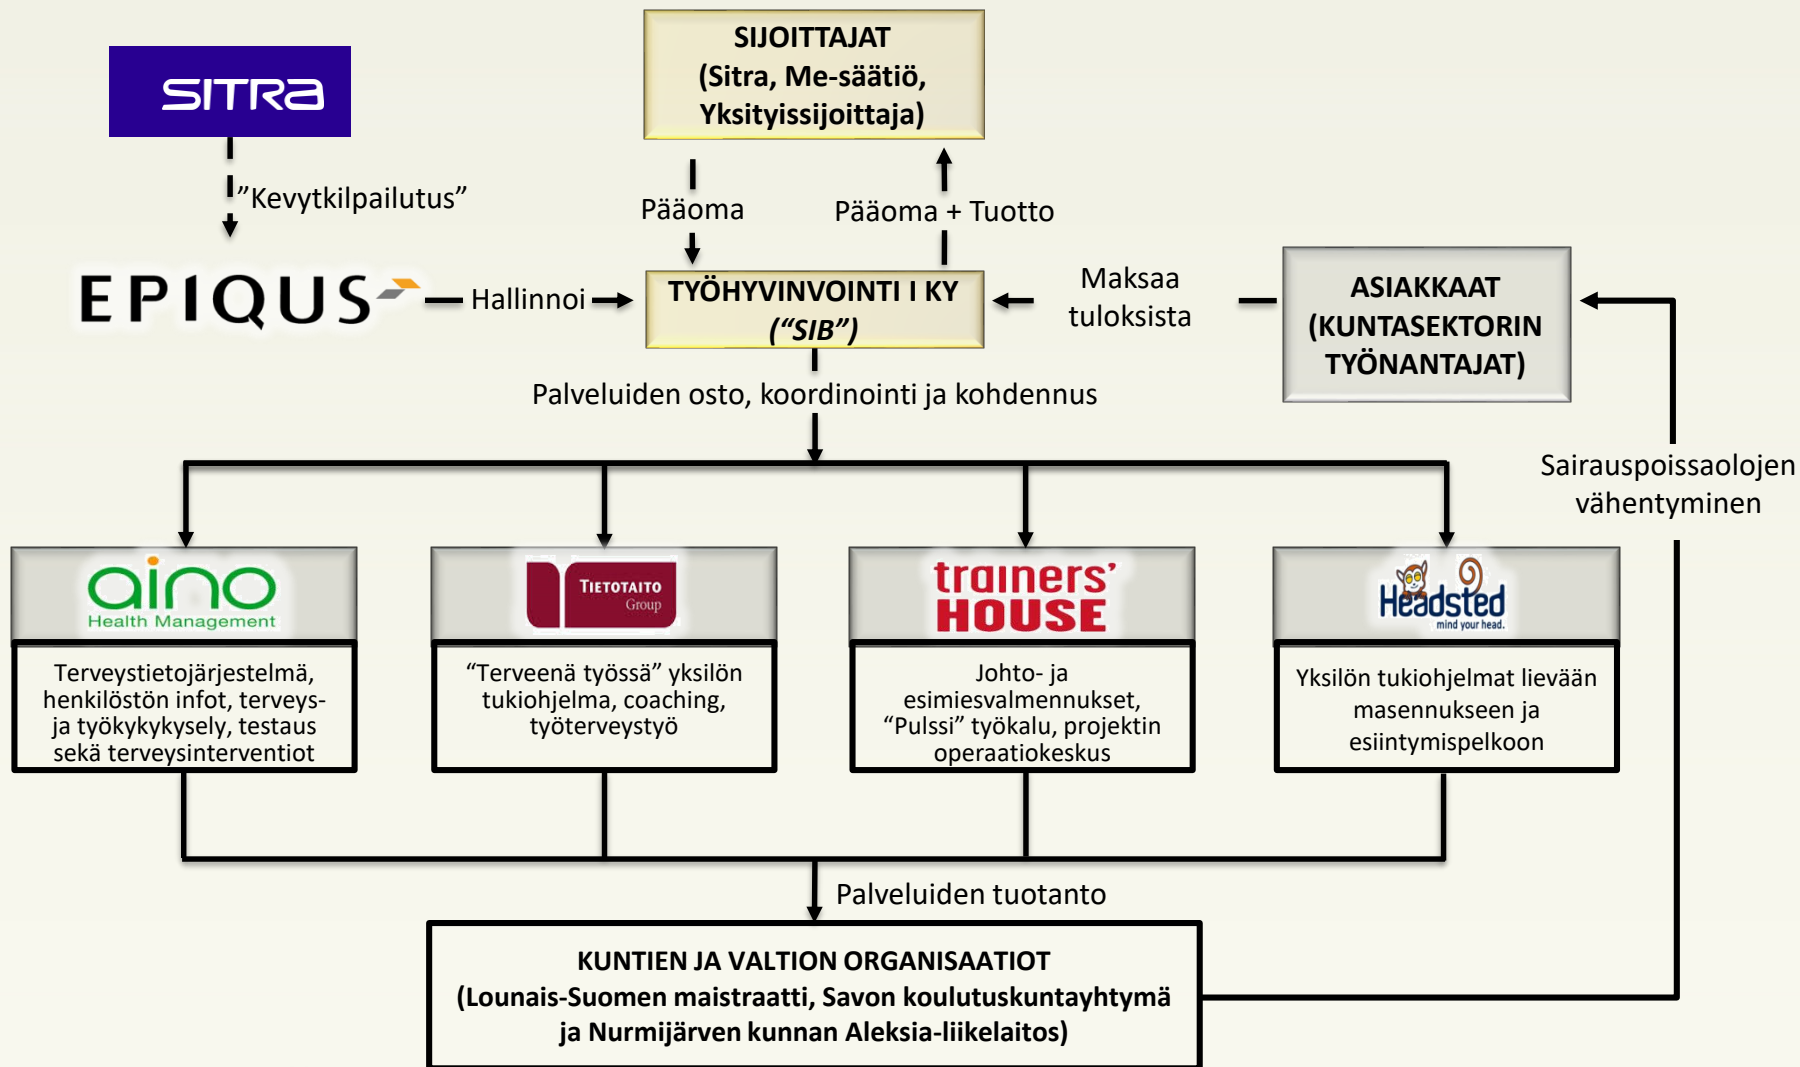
SITRA

SIJOITTAJAT
(Sitra, Me-säätiö, Yksityissijoittaja)

”Kevytkilpailutus”

Pääoma

Pääoma + Tuotto

EPIQUS

Hallinnoi

TYÖHYVINVOINTI I KY
(“SIB”)

Maksaa tuloksista

ASIAKKAAT
(KUNTASEKTORIN TYÖNANTAJAT)

Palveluiden osto, koordinointi ja kohdennus

Sairauspoissaolojen vähentyminen

aino Health Management

Terveystietojärjestelmä, henkilöstön infot, terveys- ja työkykykysely, testaus sekä terveysinterventiot

TIETOTAITO Group

“Terveenä työssä” yksilön tukiohjelma, coaching, työterveystyö

trainers' HOUSE

Johto- ja esimiesvalmennukset, “Pulssi” työkalu, projektin operaatiokeskus

Headsted mind your head.

Yksilön tukiohjelmat lievään masennukseen ja esiintymispelkoon

Palveluiden tuotanto

KUNTIEN JA VALTION ORGANISAATIOT
(Lounais-Suomen maistraatti, Savon koulutuskuntayhtymä ja Nurmijärven kunnan Aleksia-liikelaitos)